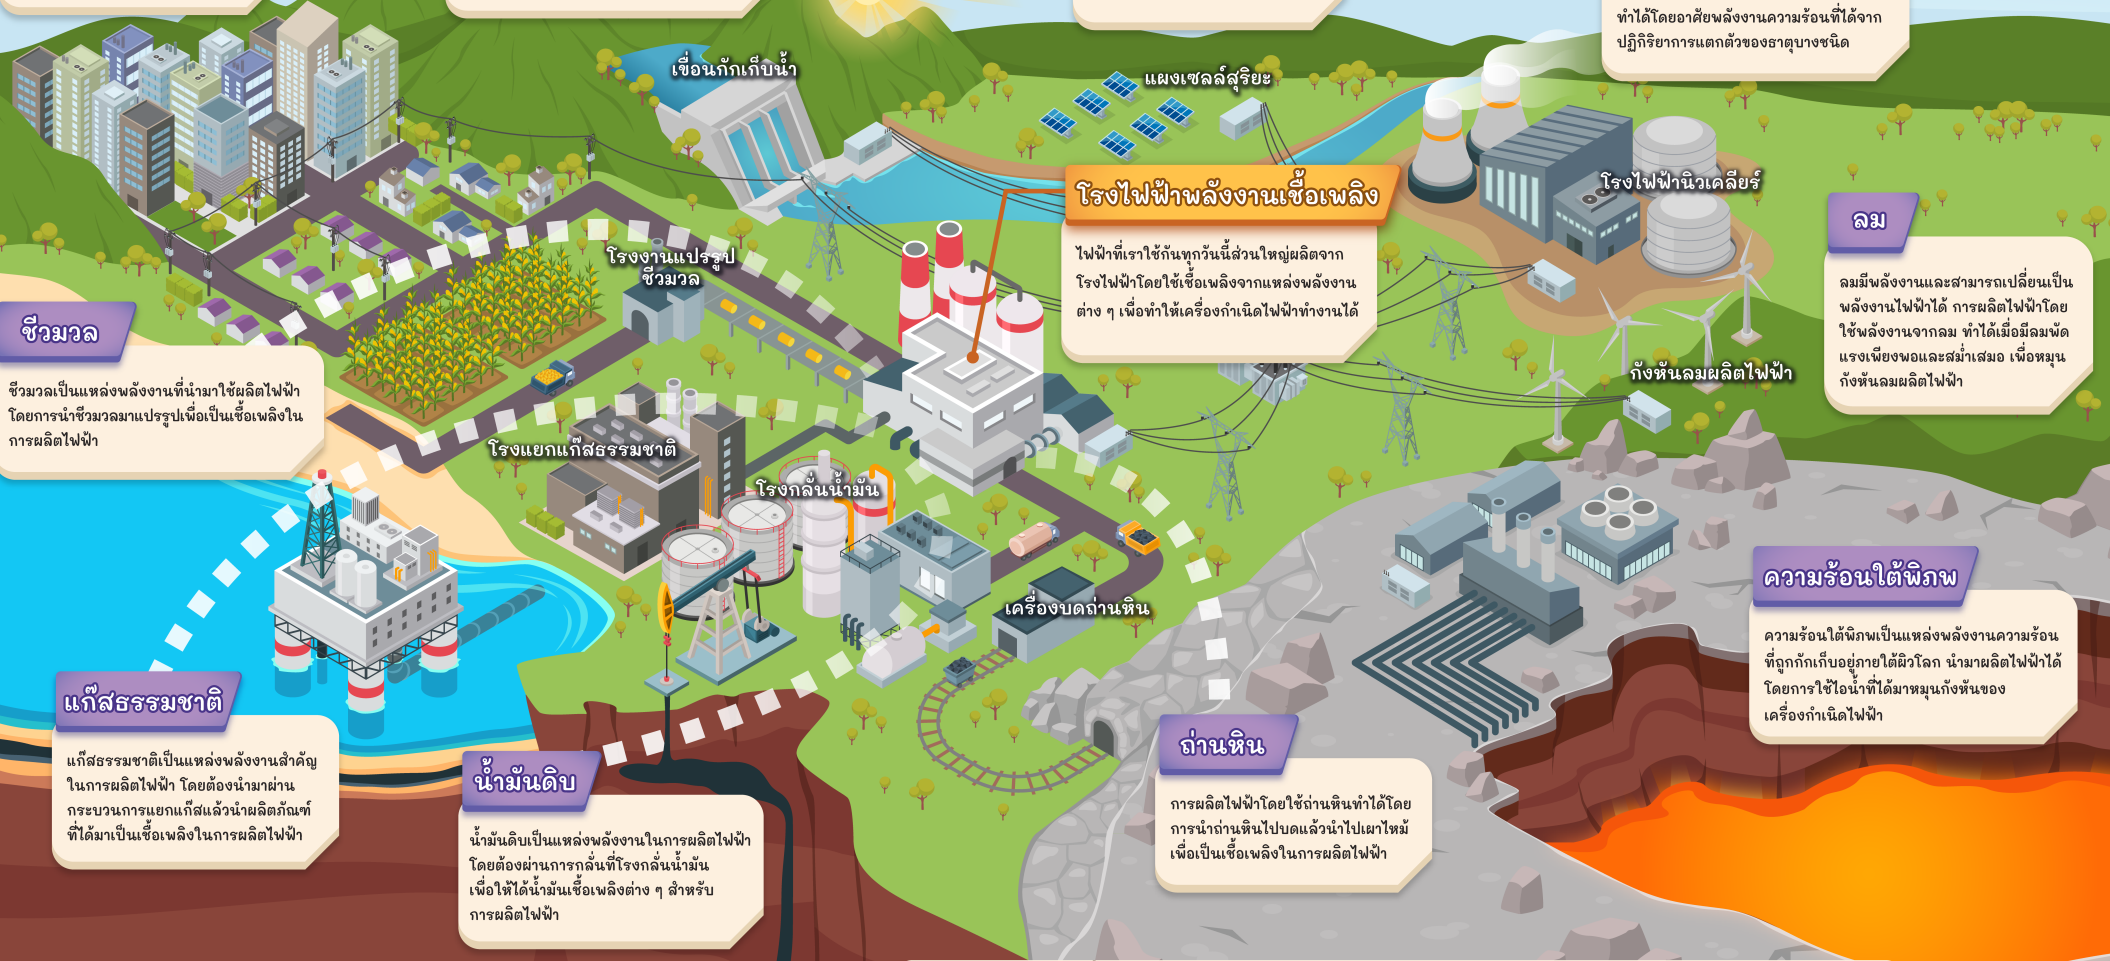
ทำได้โดยอาศัยพลังงานความร้อนที่ได้จากปฏิกิริยาการแตกตัวของธาตุบางชนิด

เขื่อนกักเก็บน้ำ

แผงเซลล์สุริยะ

โรงไฟฟ้าพลังงานเชื้อเพลิง

ไฟฟ้าที่เราใช้กันทุกวันนี้ส่วนใหญ่ผลิตจากโรงไฟฟ้าโดยใช้เชื้อเพลิงจากแหล่งพลังงานต่าง ๆ เพื่อทำให้เครื่องกำเนิดไฟฟ้าทำงานได้

โรงไฟฟ้านิวเคลียร์

ลม

ลมมีพลังงานและสามารถเปลี่ยนเป็นพลังงานไฟฟ้าได้ การผลิตไฟฟ้าโดยใช้พลังงานจากลม ทำได้เมื่อมีลมพัดแรงเพียงพอและสม่ำเสมอ เพื่อหมุนกังหันลมผลิตไฟฟ้า

กังหันลมผลิตไฟฟ้า

โรงงานแปรรูปชีวมวล

ชีวมวล

ชีวมวลเป็นแหล่งพลังงานที่นำมาใช้ผลิตไฟฟ้าโดยการนำชีวมวลมาแปรรูปเพื่อเป็นเชื้อเพลิงในการผลิตไฟฟ้า

โรงแยกแก๊สธรรมชาติ

โรงกลั่นน้ำมัน

เครื่องบดถ่านหิน

ความร้อนใต้พิภพ

ความร้อนใต้พิภพเป็นแหล่งพลังงานความร้อนที่ถูกกักเก็บอยู่ภายใต้ผิวโลก นำมาผลิตไฟฟ้าได้โดยการใช้ไอน้ำที่ได้มาหมุนกังหันของเครื่องกำเนิดไฟฟ้า

แก๊สธรรมชาติ

แก๊สธรรมชาติเป็นแหล่งพลังงานสำคัญในการผลิตไฟฟ้า โดยต้องนำมาผ่านกระบวนการแยกแก๊สแล้วนำผลิตภัณฑ์ที่ได้มาเป็นเชื้อเพลิงในการผลิตไฟฟ้า

น้ำมันดิบ

น้ำมันดิบเป็นแหล่งพลังงานในการผลิตไฟฟ้าโดยต้องผ่านการกลั่นที่โรงกลั่นน้ำมันเพื่อให้ได้น้ำมันเชื้อเพลิงต่าง ๆ สำหรับการผลิตไฟฟ้า

ถ่านหิน

การผลิตไฟฟ้าโดยใช้ถ่านหินทำได้โดยการนำถ่านหินไปบดแล้วนำไปเผาไหม้เพื่อเป็นเชื้อเพลิงในการผลิตไฟฟ้า